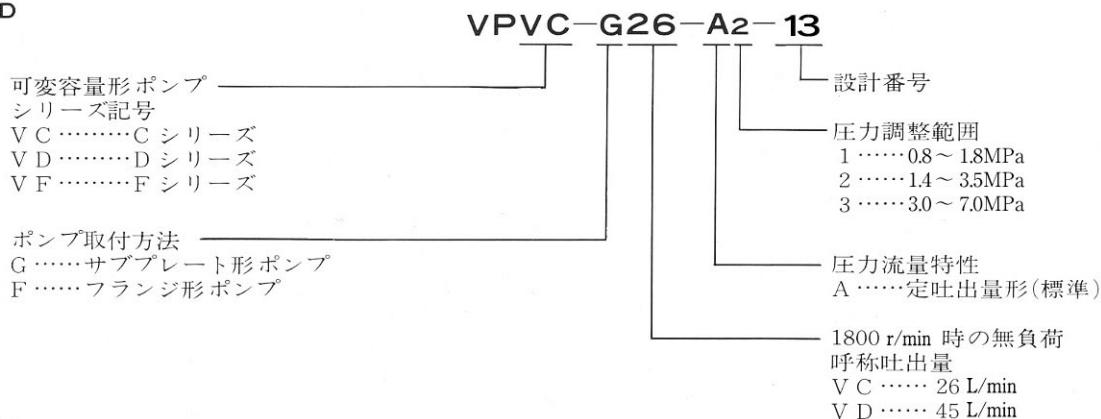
D

VPVC－G26－A2－13

可変容量形ポンプ
シリーズ記号
ＶＣ………Ｃシリーズ
ＶＤ………Ｄシリーズ
ＶＦ………Ｆシリーズ

ポンプ取付方法
Ｇ……サブプレート形ポンプ
Ｆ……フランジ形ポンプ

設計番号

圧力調整範囲
1 …… 0.8～1.8MPa
2 …… 1.4～3.5MPa
3 …… 3.0～7.0MPa

圧力流量特性
Ａ……定吐出量形(標準)

1800 r/min 時の無負荷
呼称吐出量
ＶＣ …… 26 L/min
ＶＤ …… 45 L/min